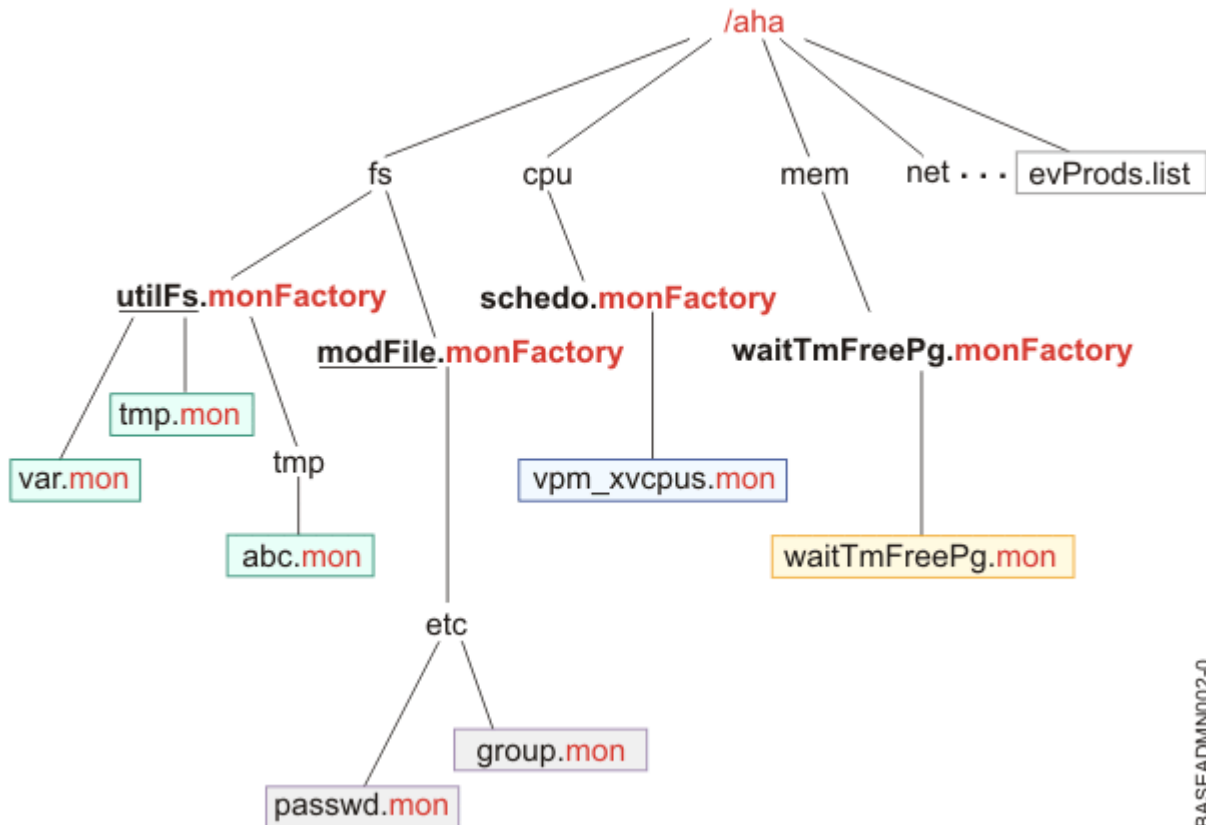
/aha

fs

cpu

mem

net . . .

evProds.list

utilFs.monFactory

schedo.monFactory

modFile.monFactory

waitTmFreePg.monFactory

tmp.mon

var.mon

tmp

vpm_xvcpus.mon

abc.mon

waitTmFreePg.mon

etc

group.mon

passwd.mon

BASEADMN002-0